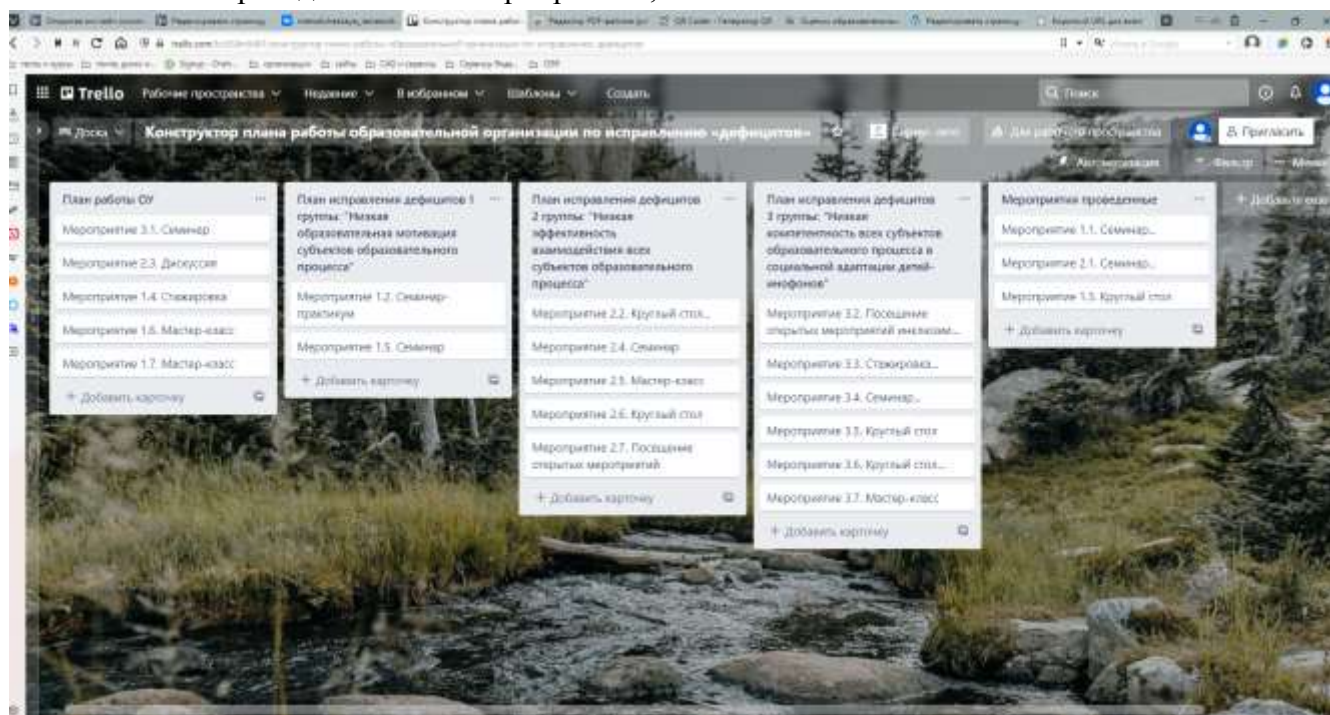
Trello Рабочие пространства Недавние В избранном Шаблоны Создать

Поиск

Доска Конструктор плана работы образовательной организации по исправлению «дефицитов»

Для рабочего пространства

Пригласить

Автоматизация Фильтр

План работы ОУ

Мероприятие 3.1. Семинар

Мероприятие 2.3. Дискуссия

Мероприятие 1.4. Стажировка

Мероприятие 1.6. Мастер-класс

Мероприятие 1.7. Мастер-класс

+ Добавить карточку

План исправления дефицитов 1 группы: "Низкая образовательная мотивация субъектов образовательного процесса"

Мероприятие 1.2. Семинар-практикум

Мероприятие 1.5. Семинар

+ Добавить карточку

План исправления дефицитов 2 группы: "Низкая эффективность взаимодействия всех субъектов образовательного процесса"

Мероприятие 2.2. Круглый стол...

Мероприятие 2.4. Семинар

Мероприятие 2.5. Мастер-класс

Мероприятие 2.6. Круглый стол

Мероприятие 2.7. Посещение открытых мероприятий

+ Добавить карточку

План исправления дефицитов 3 группы: "Низкая компетентность всех субъектов образовательного процесса в социальной адаптации детей-инофонов"

Мероприятие 3.2. Посещение открытых мероприятий инклюзи...

Мероприятие 3.3. Стажировка...

Мероприятие 3.4. Семинар...

Мероприятие 3.5. Круглый стол

Мероприятие 3.6. Круглый стол...

Мероприятие 3.7. Мастер-класс

+ Добавить карточку

Мероприятия проведенные

Мероприятие 1.1. Семинар...

Мероприятие 2.1. Семинар...

Мероприятие 1.3. Круглый стол

+ Добавить карточку

+ Добавить еще